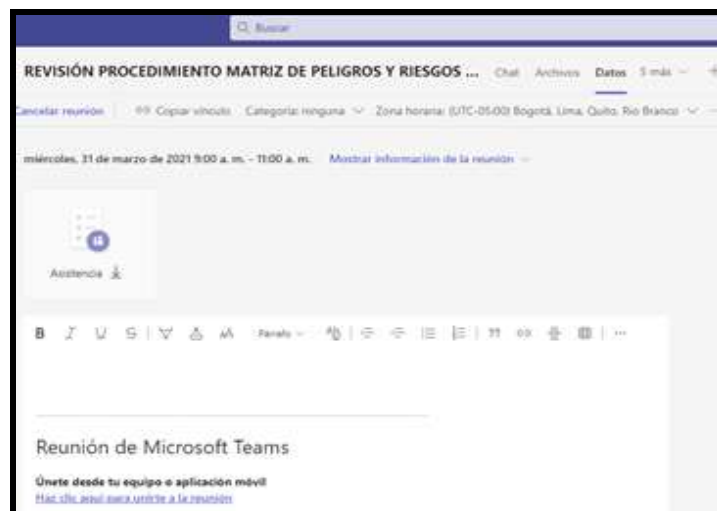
Buscar

REVISIÓN PROCEDIMIENTO MATRIZ DE PELIGROS Y RIESGOS ... Chat Archivos Datos 5 más

Cancelar reunión | Copiar vínculo Categoría: ninguna Zona horaria: (UTC-05:00) Bogotá, Lima, Quito, Rio Branco

miércoles, 31 de marzo de 2021 9:00 a. m. - 11:00 a. m. Mostrar información de la reunión

Asistencia

B I U S Párrafo

Reunión de Microsoft Teams

Únete desde tu equipo o aplicación móvil
Haz clic aquí para unirte a la reunión